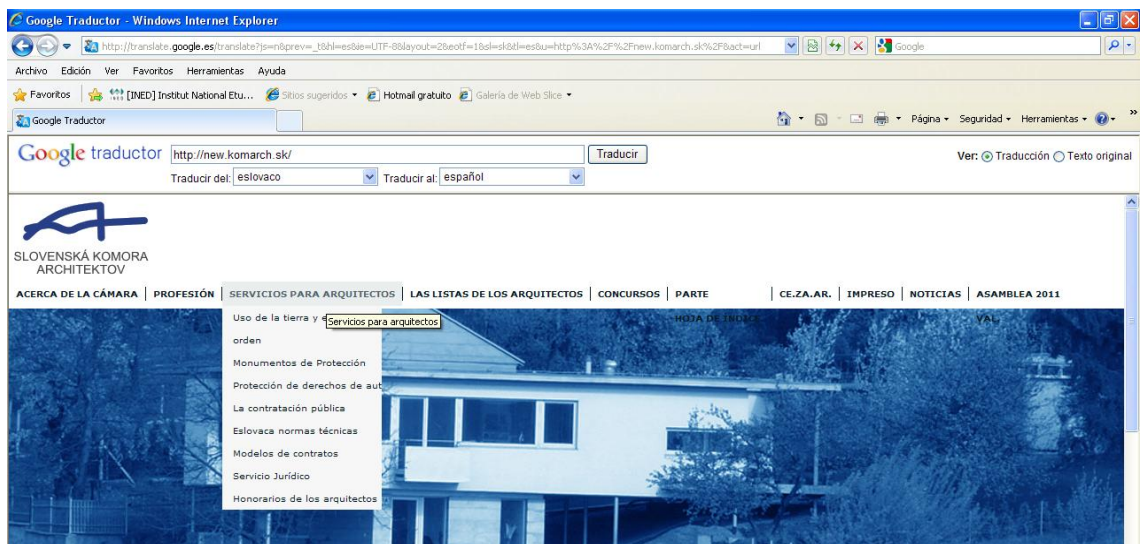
Google Traductor - Windows Internet Explorer

http://translate.google.es/translate?js=n&prev=_t&hl=es&ie=UTF-8&layout=2&eotf=1&sl=sk&tl=es&u=http%3A%2F%2Fnew.komarch.sk%2F&act=url

Google

Archivo Edición Ver Favoritos Herramientas Ayuda

Favoritos [INED] Institut National Etu... Sitios sugeridos Hotmail gratuito Galería de Web Slice

Google Traductor

Página Seguridad Herramientas

Google traductor http://new.komarch.sk/ Traducir

Traducir del: eslovaco Traducir al: español

Ver: Traducción Texto original

SLOVENSKÁ KOMORA ARCHITEKTOV

ACERCA DE LA CÁMARA | PROFESIÓN | SERVICIOS PARA ARQUITECTOS | LAS LISTAS DE LOS ARQUITECTOS | CONCURSOS | PARTE | CE.ZA.AR. | IMPRESO | NOTICIAS | ASAMBLEA 2011

Uso de la tierra y e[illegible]
Servicios para arquitectos
HOJA DE INDIO
VAL
orden
Monumentos de Protección
Protección de derechos de aut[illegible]
La contratación pública
Eslovaca normas técnicas
Modelos de contratos
Servicio Jurídico
Honorarios de los arquitectos